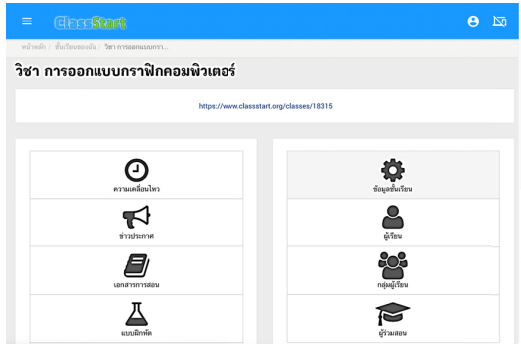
ClassStart

หน้าหลัก / ชั้นเรียนของฉัน / วิชา การออกแบบกรา...

วิชา การออกแบบกราฟิกคอมพิวเตอร์

https://www.classstart.org/classes/18315

ความเคลื่อนไหว

ช่าวประกาศ

เอกสารการสอน

แบบฝึกหัด

ข้อมูลชั้นเรียน

ผู้เรียน

กลุ่มผู้เรียน

ผู้ร่วมสอน